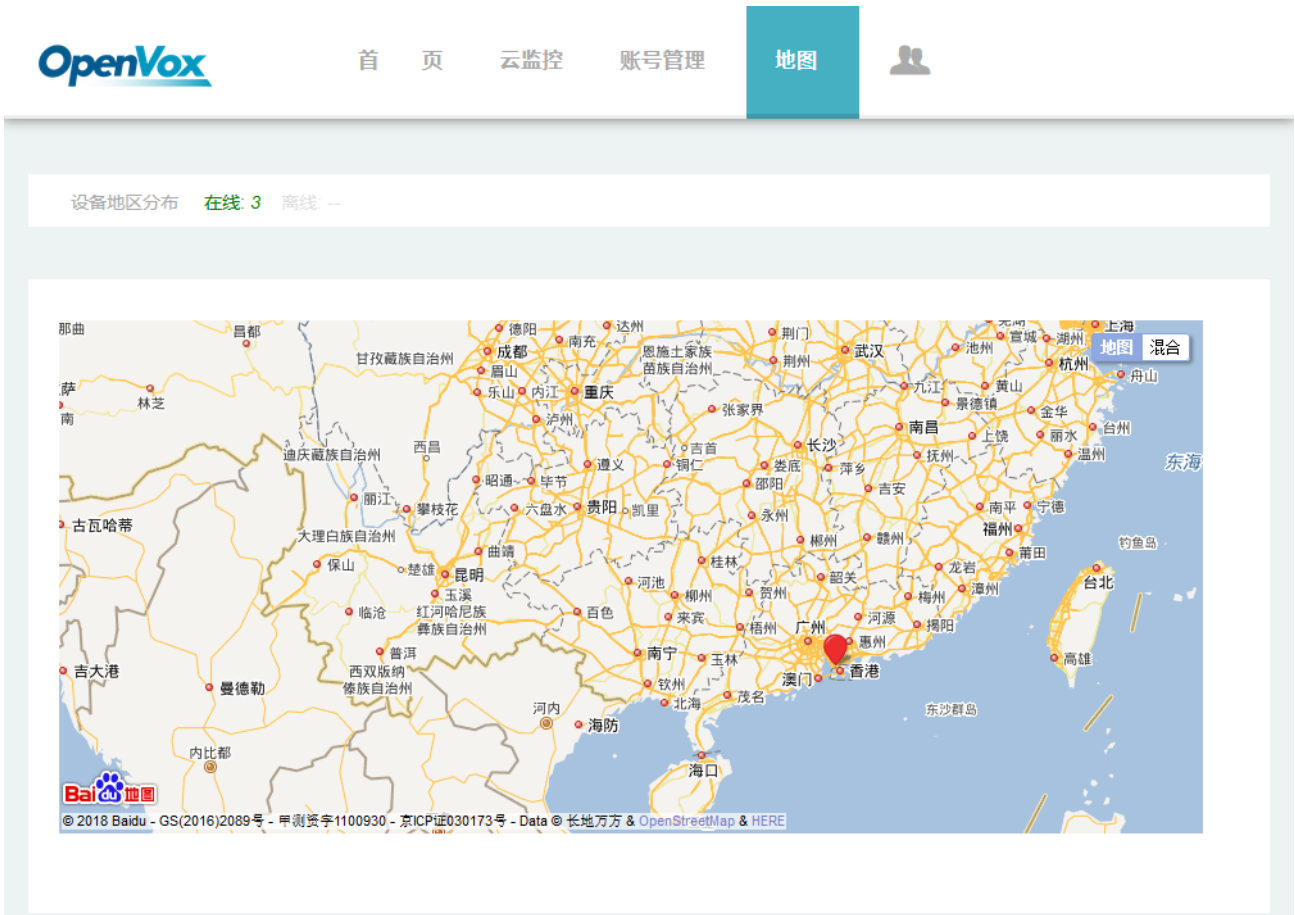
OpenVox

首页 云监控 账号管理 地图

设备地区分布 在线: 3 离线: --

地图 混合

那曲 昌都 德阳 达州 荆门 芜湖 宣城 湖州 上海
甘孜藏族自治州 成都 南充 恩施土家族苗族自治州 荆州 武汉 池州 杭州
萨 林芝 眉山 乐山 内江 重庆 九江 黄山 舟山
南 泸州 张家界 景德镇 金华
迪庆藏族自治州 西昌 吉首 长沙 南昌 上饶 丽水 台州
昭通 毕节 遵义 铜仁 娄底 萍乡 抚州 温州 东海
丽江 攀枝花 六盘水 贵阳 凯里 邵阳 吉安 南平 宁德
古瓦哈蒂 大理白族自治州 永州 郴州 赣州 福州 钓鱼岛
保山 楚雄 昆明 曲靖 桂林 莆田
玉溪 河池 柳州 韶关 龙岩 漳州 台北
临沧 红河哈尼族彝族自治州 百色 来宾 贺州 梅州
普洱 梧州 广州 河源 揭阳
吉大港 西双版纳傣族自治州 南宁 玉林 惠州 高雄
曼德勒 钦州 北海 茂名 澳门 香港
河内 海防 东沙群岛
内比都 海口

Bai 地图
© 2018 Baidu - GS(2016)2089号 - 甲测资字1100930 - 京ICP证030173号 - Data © 长地万方 & OpenStreetMap & HERE